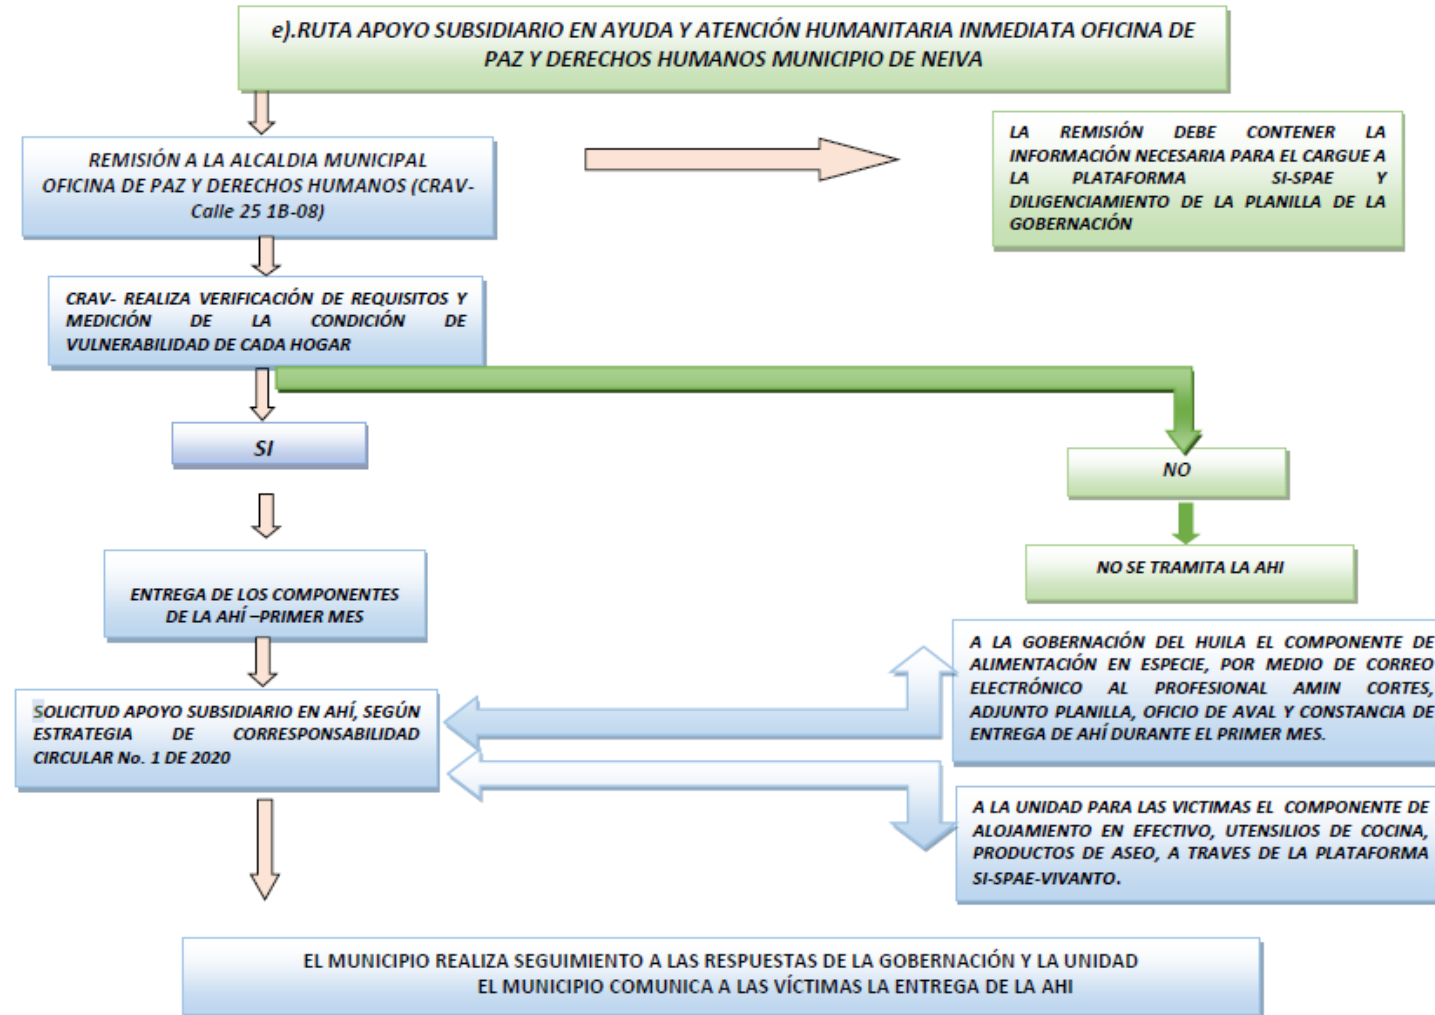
e).RUTA APOYO SUBSIDIARIO EN AYUDA Y ATENCIÓN HUMANITARIA INMEDIATA OFICINA DE PAZ Y DERECHOS HUMANOS MUNICIPIO DE NEIVA

REMISIÓN A LA ALCALDIA MUNICIPAL OFICINA DE PAZ Y DERECHOS HUMANOS (CRAV- Calle 25 1B-08)

LA REMISIÓN DEBE CONTENER LA INFORMACIÓN NECESARIA PARA EL CARGUE A LA PLATAFORMA SI-SPAE Y DILIGENCIAMIENTO DE LA PLANILLA DE LA GOBERNACIÓN

CRAV- REALIZA VERIFICACIÓN DE REQUISITOS Y MEDICIÓN DE LA CONDICIÓN DE VULNERABILIDAD DE CADA HOGAR

SI

NO

NO SE TRAMITA LA AHI

ENTREGA DE LOS COMPONENTES DE LA AHÍ –PRIMER MES

A LA GOBERNACIÓN DEL HUILA EL COMPONENTE DE ALIMENTACIÓN EN ESPECIE, POR MEDIO DE CORREO ELECTRÓNICO AL PROFESIONAL AMIN CORTES, ADJUNTO PLANILLA, OFICIO DE AVAL Y CONSTANCIA DE ENTREGA DE AHÍ DURANTE EL PRIMER MES.

SOLICITUD APOYO SUBSIDIARIO EN AHÍ, SEGÚN ESTRATEGIA DE CORRESPONSABILIDAD CIRCULAR No. 1 DE 2020

A LA UNIDAD PARA LAS VICTIMAS EL COMPONENTE DE ALOJAMIENTO EN EFECTIVO, UTENSILIOS DE COCINA, PRODUCTOS DE ASEO, A TRAVES DE LA PLATAFORMA SI-SPAE-VIVANTO.

EL MUNICIPIO REALIZA SEGUIMIENTO A LAS RESPUESTAS DE LA GOBERNACIÓN Y LA UNIDAD
EL MUNICIPIO COMUNICA A LAS VÍCTIMAS LA ENTREGA DE LA AHI